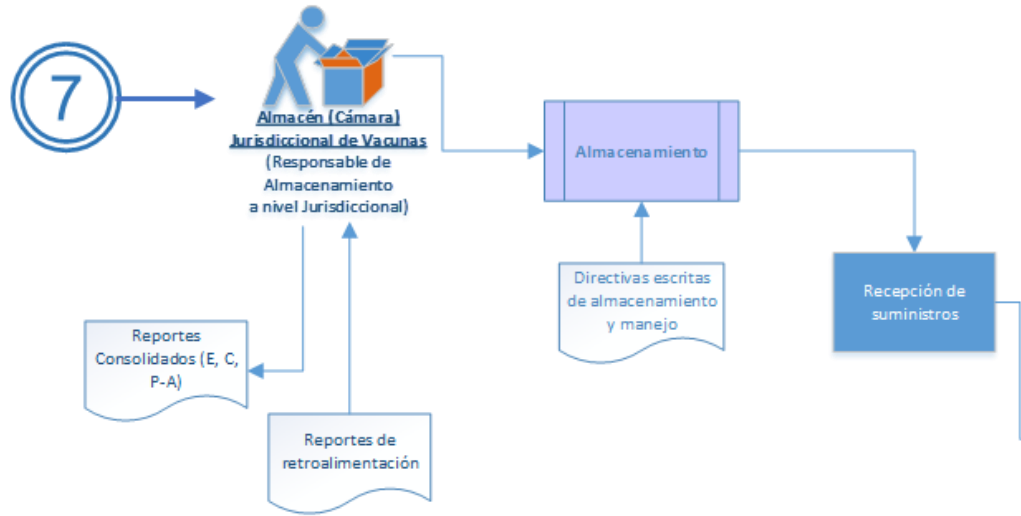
7

Almacén (Cámara) Jurisdiccional de Vacunas
(Responsable de Almacenamiento a nivel Jurisdiccional)

Almacenamiento

Directivas escritas de almacenamiento y manejo

Recepción de suministros

Reportes Consolidados (E, C, P-A)

Reportes de retroalimentación